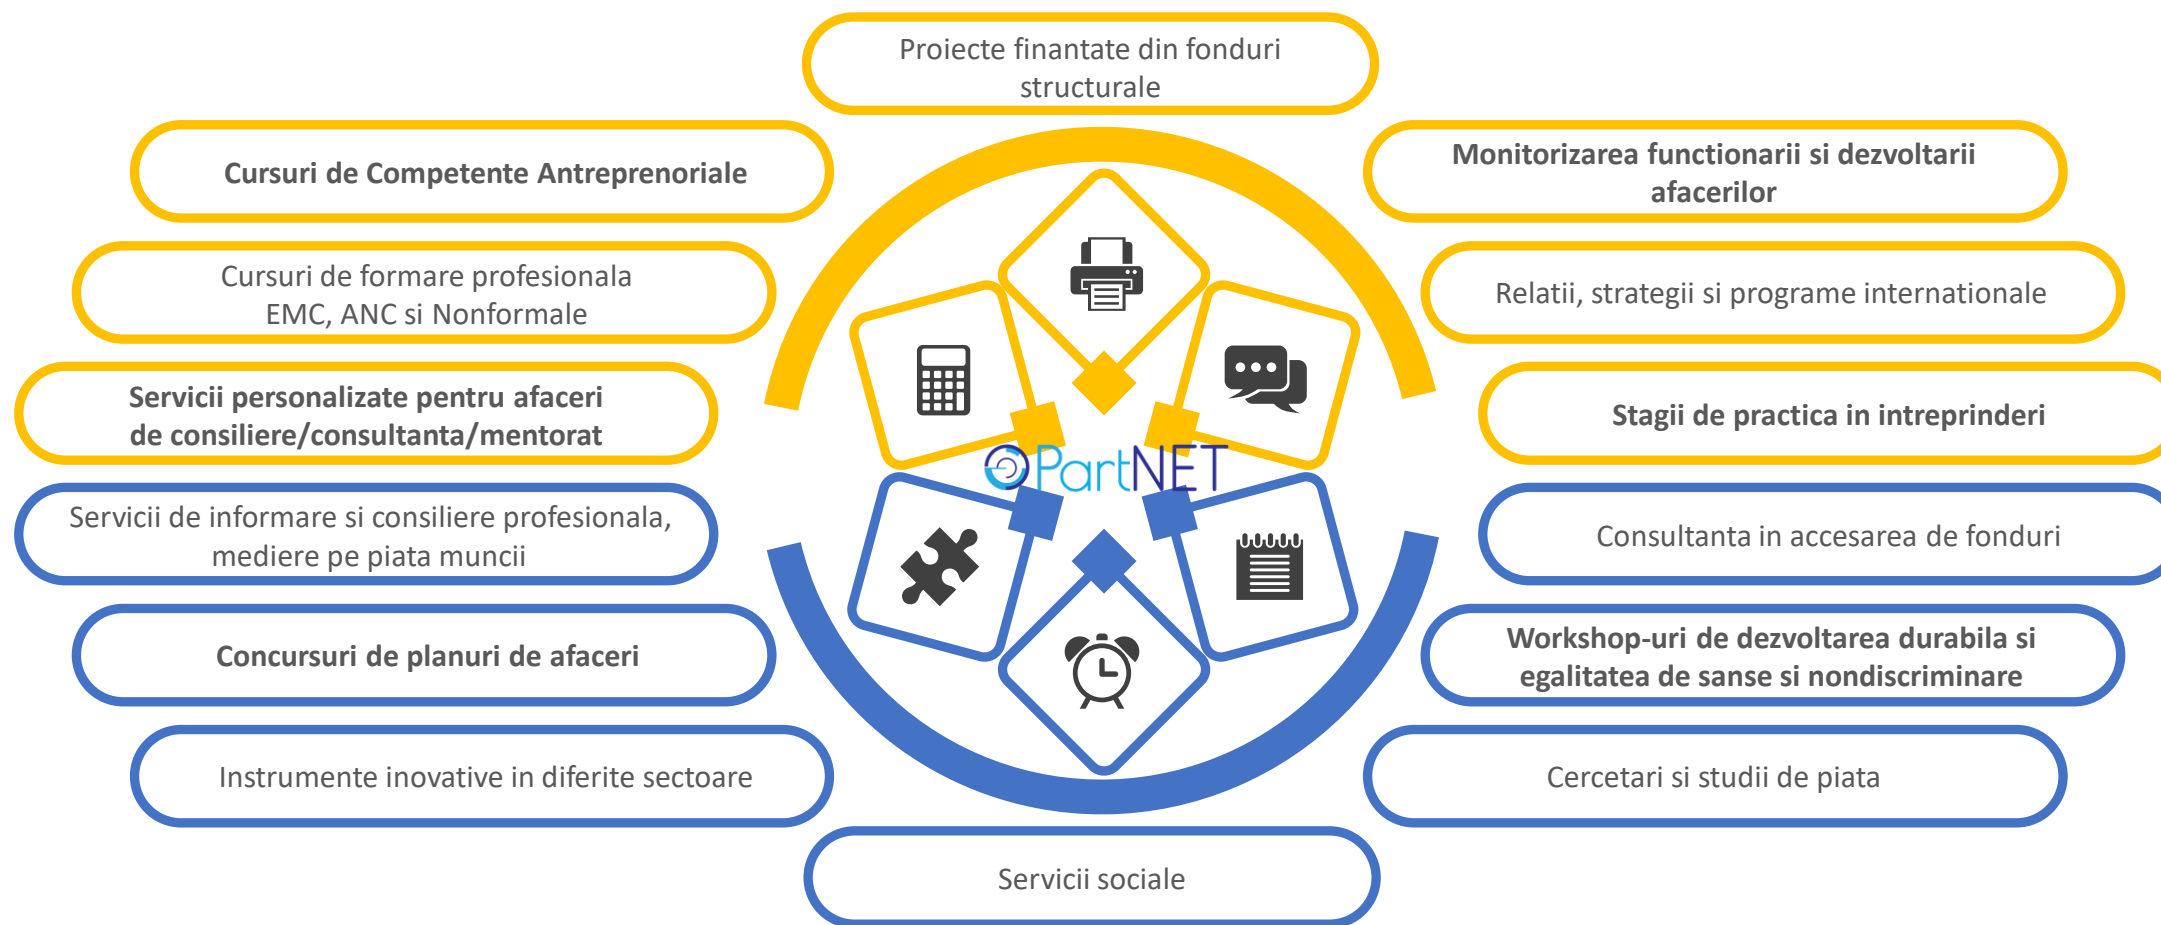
Proiecte finantate din fonduri structurale

Cursuri de Competente Antreprenoriale

Monitorizarea functionarii si dezvoltarii afacerilor

Cursuri de formare profesionala EMC, ANC si Nonformale

Relatii, strategii si programe internationale

Servicii personalizate pentru afaceri de consiliere/consultanta/mentorat

Stagii de practica in intreprinderi

PartNET

Servicii de informare si consiliere profesionala, mediere pe piata muncii

Consultanta in accesarea de fonduri

Concursuri de planuri de afaceri

Workshop-uri de dezvoltarea durabila si egalitatea de sanse si nondiscriminare

Instrumente inovative in diferite sectoare

Cercetari si studii de piata

Servicii sociale